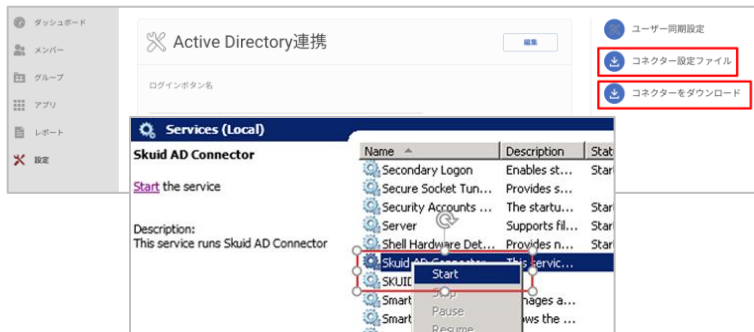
ダッシュボード
メンバー
グループ
アプリ
レポート
設定

Active Directory連携
編集
ログインボタン名

ユーザー同期設定
コネクター設定ファイル
コネクターをダウンロード

Services (Local)

Skuid AD Connector

Start the service

Description:
This service runs Skuid AD Connector

| Name | Description | Stat |
|---|---|---|
| Secondary Logon | Enables st... | Star |
| Secure Socket Tun... | Provides s... | |
| Security Accounts ... | The startu... | Star |
| Server | Supports fil... | Star |
| Shell Hardware Det... | Provides n... | Star |
| Skuid AD Connector | This servic... | |
| SKUID | | |
| Smart | ...nages a... | |
| Smart | ...ows the ... | |

Start
Stop
Pause
Resume